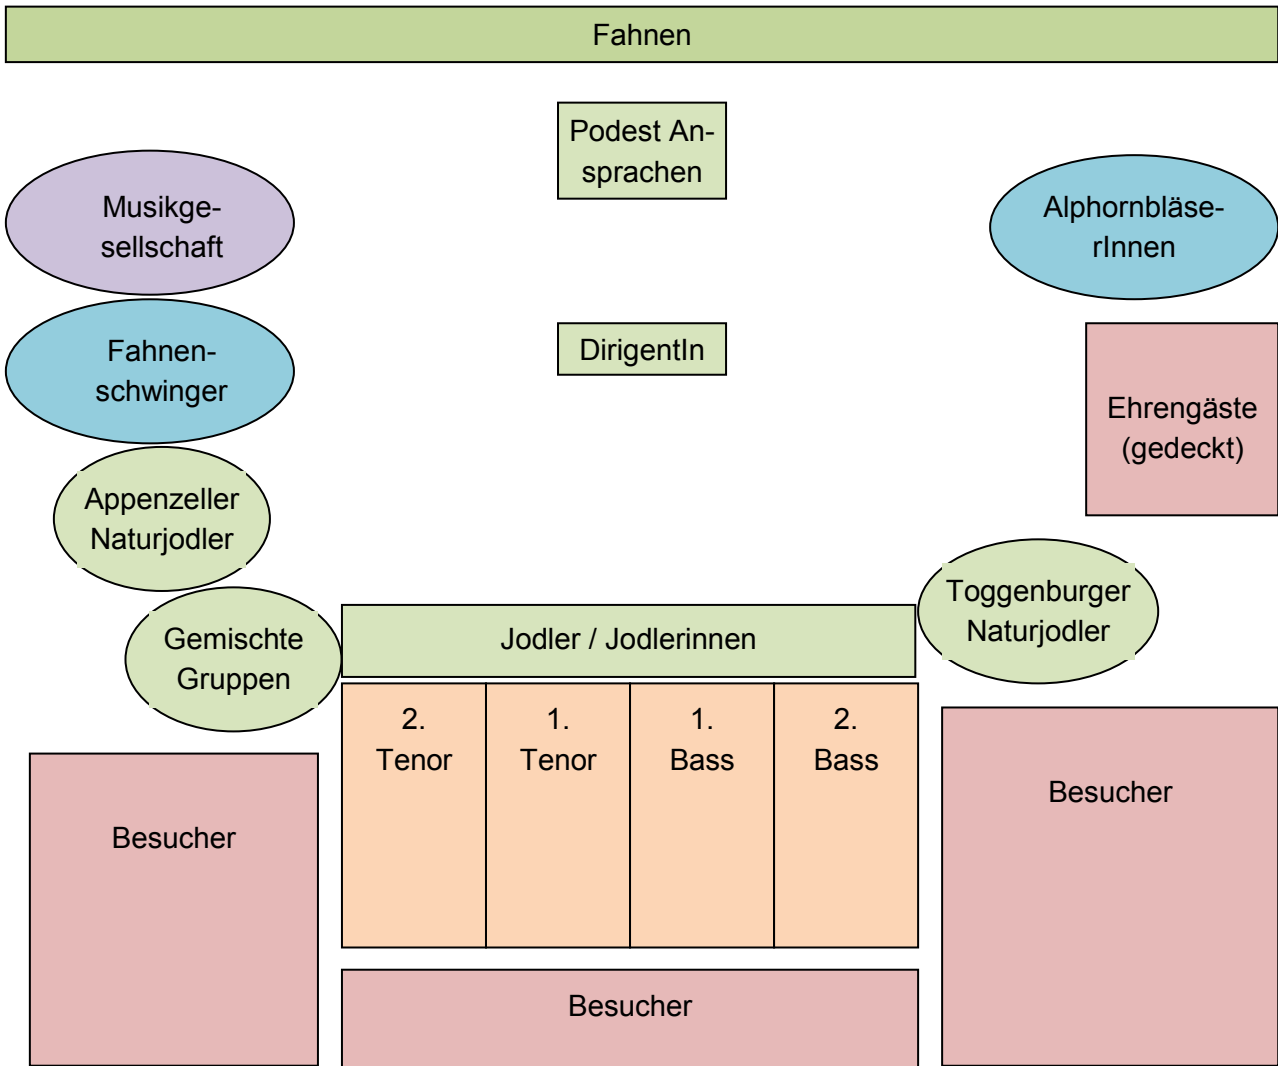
Fahnen

Podest Ansprachen

Musikgesellschaft

Alphornbläser­Innen

DirigentIn

Fahnenschwinger

Ehrengäste (gedeckt)

Appenzeller Naturjodler

Toggenburger Naturjodler

Gemischte Gruppen

Jodler / Jodlerinnen

2. Tenor

1. Tenor

1. Bass

2. Bass

Besucher

Besucher

Besucher